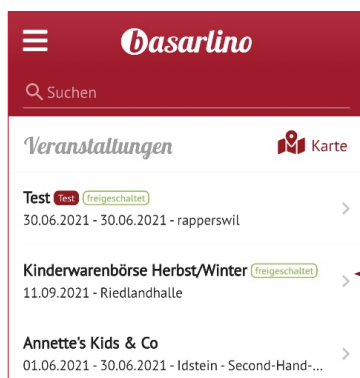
basarlino

Suchen

Veranstaltungen

Karte

Test Test freigeschaltet
30.06.2021 - 30.06.2021 - rapperswil

Kinderwarenbörse Herbst/Winter freigeschaltet
11.09.2021 - Riedlandhalle

Annette's Kids & Co
01.06.2021 - 30.06.2021 - Idstein - Second-Hand-...